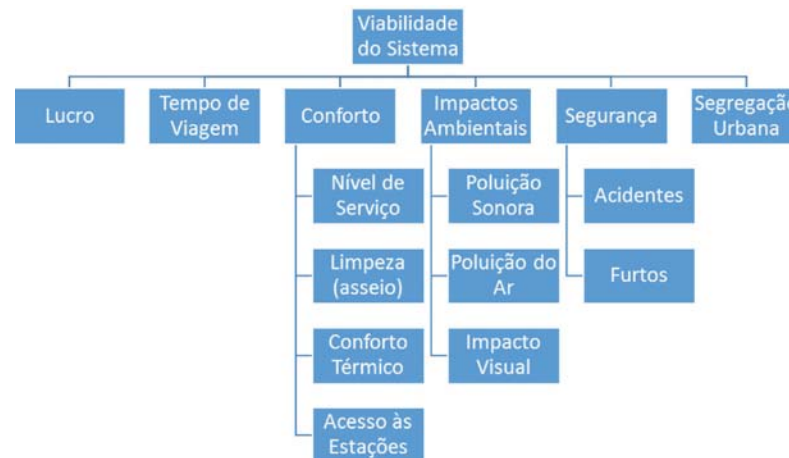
Viabilidade do Sistema

Lucro

Tempo de Viagem

Conforto

Nível de Serviço

Limpeza (asseio)

Conforto Térmico

Acesso às Estações

Impactos Ambientais

Poluição Sonora

Poluição do Ar

Impacto Visual

Segurança

Acidentes

Furtos

Segregação Urbana